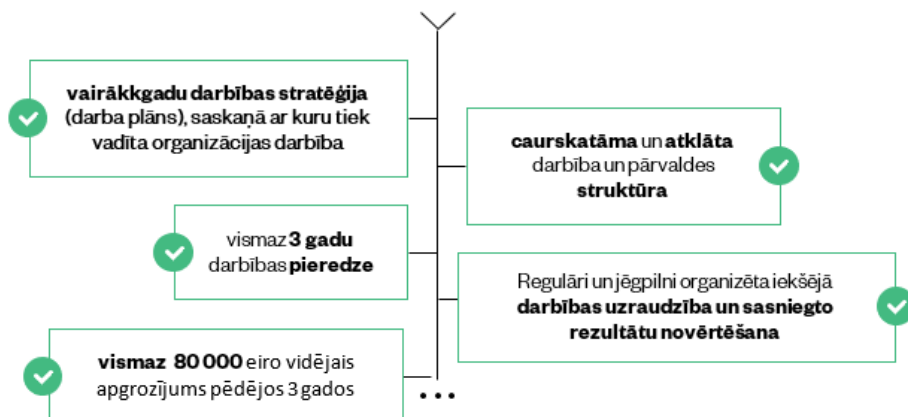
vairākkgadu darbības stratēģija (darba plāns), saskaņā ar kuru tiek vadīta organizācijas darbība

caurskatāma un atklāta darbība un pārvaldes struktūra

vismaz 3 gadu darbības pieredze

Regulāri un jēgpilni organizēta iekšējā darbības uzraudzība un sasniegto rezultātu novērtēšana

vismaz 80 000 eiro vidējais apgrozījums pēdējos 3 gados

...